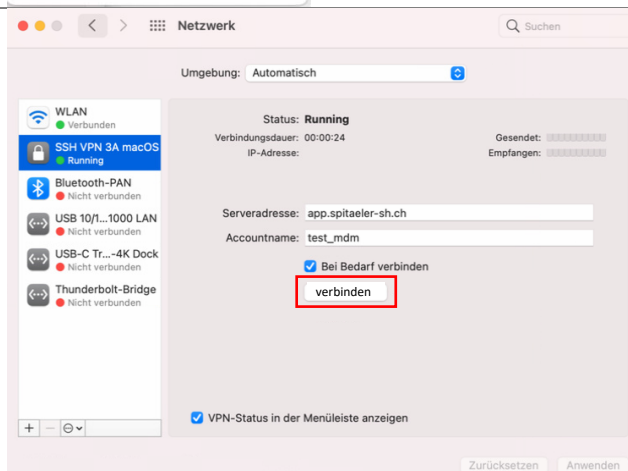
Netzwerk

Suchen

Umgebung: Automatisch

WLAN
Verbunden

SSH VPN 3A macOS
Running

Bluetooth-PAN
Nicht verbunden

USB 10/1...1000 LAN
Nicht verbunden

USB-C Tr...-4K Dock
Nicht verbunden

Thunderbolt-Bridge
Nicht verbunden

+ − ⊝

Status: Running

Verbindungsdauer: 00:00:24

IP-Adresse:

Gesendet: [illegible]

Empfangen: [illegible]

Serveradresse: app.spitaeler-sh.ch

Accountname: test_mdm

Bei Bedarf verbinden

verbinden

VPN-Status in der Menüleiste anzeigen

Zurücksetzen

Anwenden